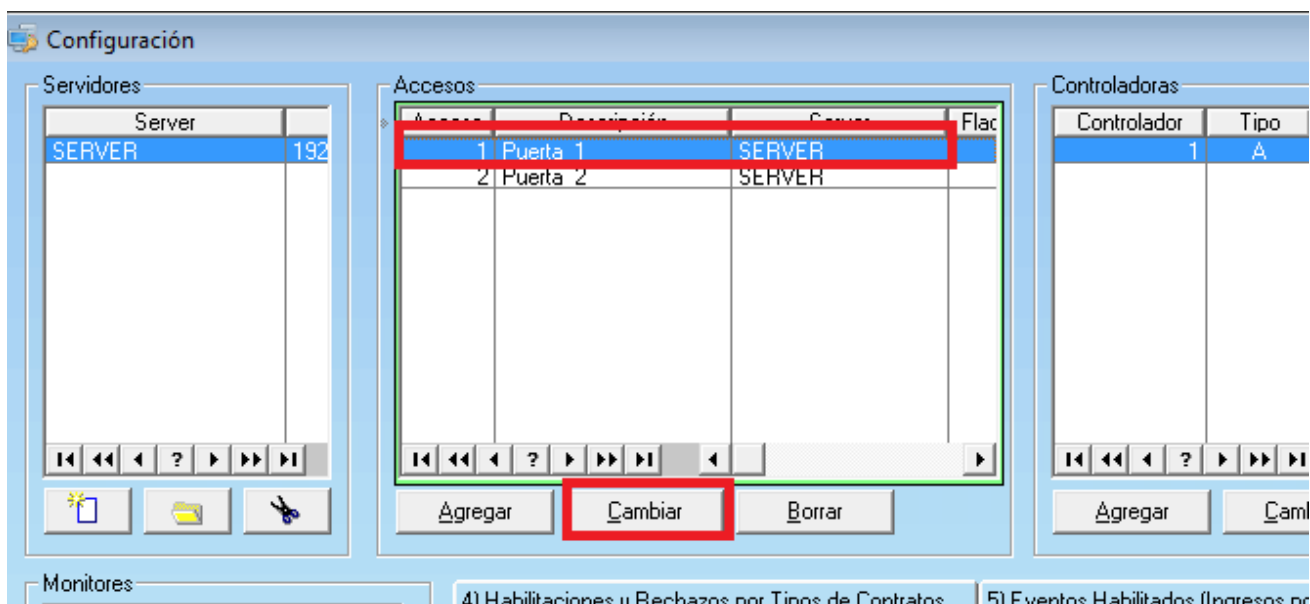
Configuración

Servidores

| Server | |
|---|---|
| SERVER | 192 |

Accesos

| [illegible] | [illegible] | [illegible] | Flag |
|---|---|---|---|
| 1 | Puerta 1 | SERVER | |
| 2 | Puerta 2 | SERVER | |

Agregar Cambiar Borrar

Controladoras

| Controlador | Tipo |
|---|---|
| 1 | A |

Agregar Caml

Monitores

4) Habilitaciones y Rechazos por Tipos de Contratos 5) Eventos Habilitados (Ingresos po